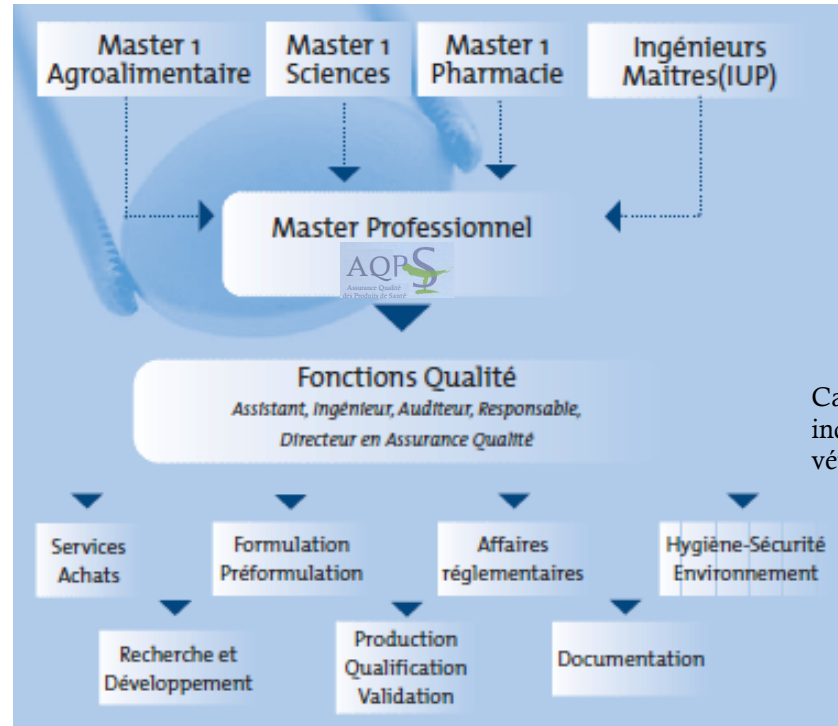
Master 1 Agroalimentaire

Master 1 Sciences

Master 1 Pharmacie

Ingénieurs Maitres(IUP)

Master Professionnel

AQPS
Assurance Qualité des Produits de Santé

Fonctions Qualité
Assistant, Ingénieur, Auditeur, Responsable, Directeur en Assurance Qualité

Ca
in
vé

Services Achats

Formulation Préformulation

Affaires réglementaires

Hygiène-Sécurité Environnement

Recherche et Développement

Production Qualification Validation

Documentation